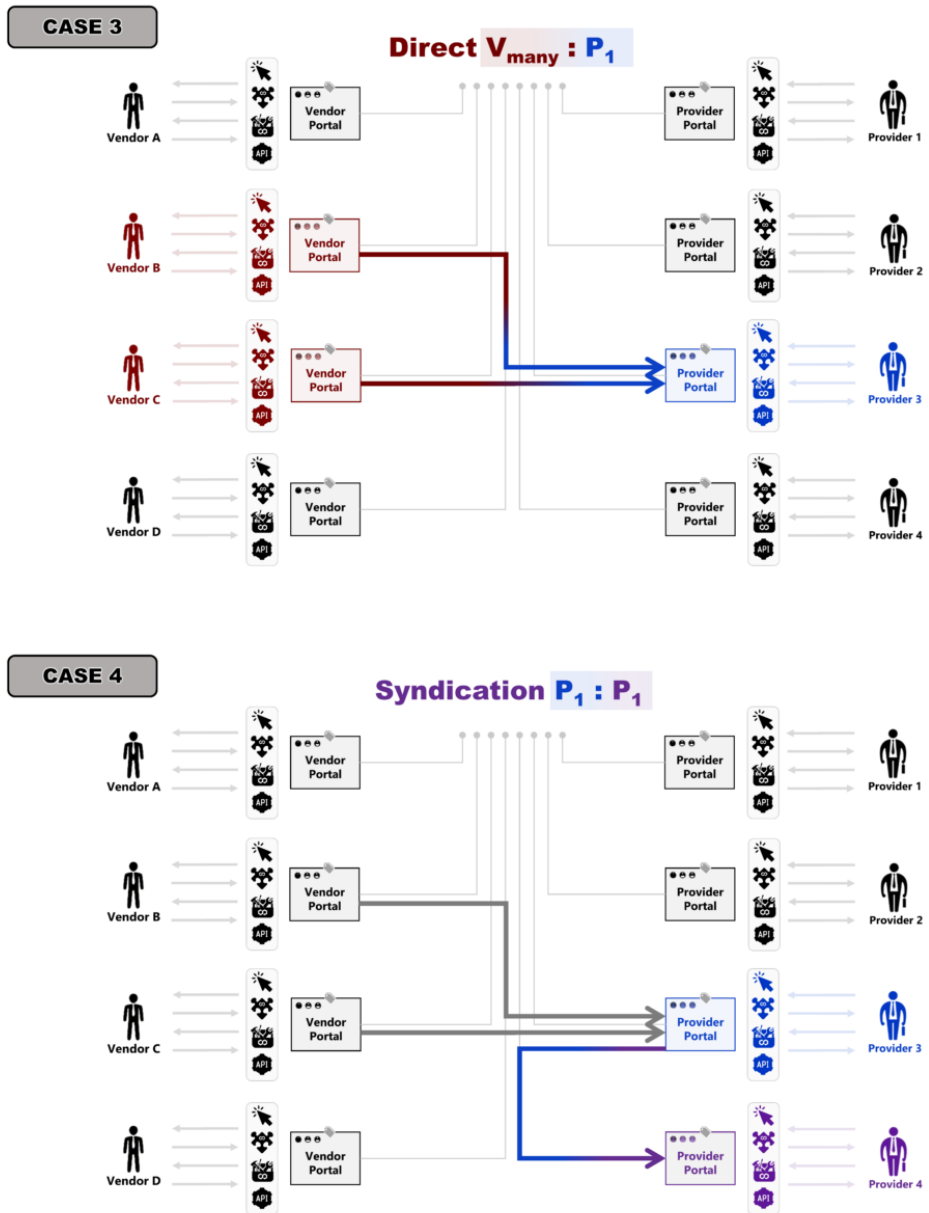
CASE 3

Direct $V_{many}$ : $P_1$

Vendor A
API
Vendor Portal

Vendor B
API
Vendor Portal

Vendor C
API
Vendor Portal

Vendor D
API
Vendor Portal

Provider Portal
API
Provider 1

Provider Portal
API
Provider 2

Provider Portal
API
Provider 3

Provider Portal
API
Provider 4

CASE 4

Syndication $P_1$ : $P_1$

Vendor A
API
Vendor Portal

Vendor B
API
Vendor Portal

Vendor C
API
Vendor Portal

Vendor D
API
Vendor Portal

Provider Portal
API
Provider 1

Provider Portal
API
Provider 2

Provider Portal
API
Provider 3

Provider Portal
API
Provider 4